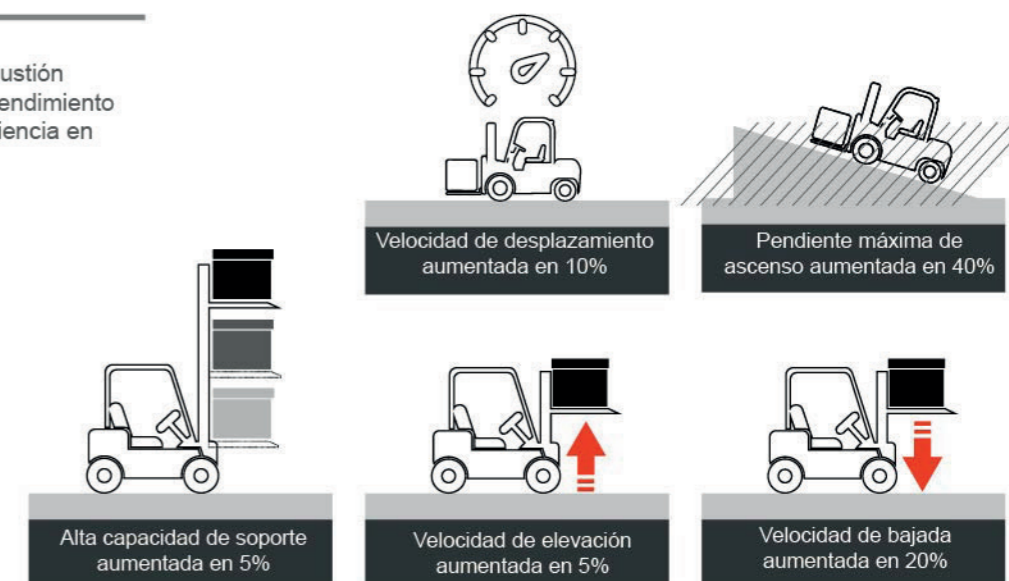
ustión
endimiento
iencia en

Velocidad de desplazamiento aumentada en 10%

Pendiente máxima de ascenso aumentada en 40%

Alta capacidad de soporte aumentada en 5%

Velocidad de elevación aumentada en 5%

Velocidad de bajada aumentada en 20%